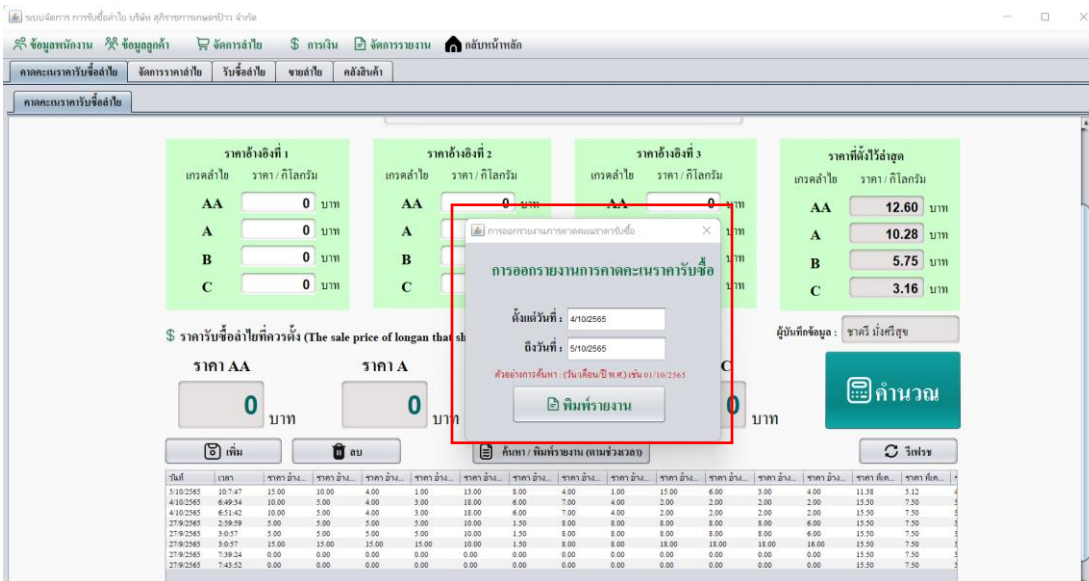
ระบบจัดการ การรับซื้อลำไย บริษัท ศุภราชการเกษตรป่าว จำกัด

ข้อมูลพนักงาน ข้อมูลลูกค้า จัดการลำไย การเงิน จัดการรายงาน กลับหน้าหลัก

คาดคะเนราคารับซื้อลำไย | จัดการราคาลำไย | รับซื้อลำไย | ขายลำไย | คลังสินค้า

คาดคะเนราคารับซื้อลำไย

ราคาอ้างอิงที่ 1
เกรดลำไย ราคา / กิโลกรัม
AA 0 บาท
A 0 บาท
B 0 บาท
C 0 บาท

ราคาอ้างอิงที่ 2
เกรดลำไย ราคา / กิโลกรัม
AA 0 บาท
A
B
C

ราคาอ้างอิงที่ 3
เกรดลำไย ราคา / กิโลกรัม
AA 0 บาท
บาท
บาท
บาท

ราคาที่ตั้งไว้ล่าสุด
เกรดลำไย ราคา / กิโลกรัม
AA 12.60 บาท
A 10.28 บาท
B 5.75 บาท
C 3.16 บาท

การออกรายงานการคาดคะเนราคารับซื้อ
การออกรายงานการคาดคะเนราคารับซื้อ
ตั้งแต่วันที่ : 4/10/2565
ถึงวันที่ : 5/10/2565
ตัวอย่างการค้นหา : (วัน/เดือน/ปี พ.ศ.) เช่น 01/10/2565
พิมพ์รายงาน

$ ราคารับซื้อลำไยที่ควรตั้ง (The sale price of longan that sh

ผู้บันทึกข้อมูล : ชาตรี มั่งศรีสุข

ราคา AA
0 บาท
ราคา A
0 บาท
C
0 บาท

คำนวณ

เพิ่ม ลบ ค้นหา / พิมพ์รายงาน (ตามช่วงเวลา) รีเฟรช

| วันที่ | เวลา | ราคา อ้าง... | ราคา อ้าง... | ราคา อ้าง... | ราคา อ้าง... | ราคา อ้าง... | ราคา อ้าง... | ราคา อ้าง... | ราคา อ้าง... | ราคา อ้าง... | ราคา อ้าง... | ราคา อ้าง... | ราคา อ้าง... | ราคา ที่ต... | ราคา ที่ต... |
|---|---|---|---|---|---|---|---|---|---|---|---|---|---|---|---|
| 5/10/2565 | 10:7:47 | 15.00 | 10.00 | 4.00 | 1.00 | 13.00 | 8.00 | 4.00 | 1.00 | 15.00 | 6.00 | 3.00 | 4.00 | 11.38 | 5.12 |
| 4/10/2565 | 6:49:34 | 10.00 | 5.00 | 4.00 | 3.00 | 18.00 | 6.00 | 7.00 | 4.00 | 2.00 | 2.00 | 2.00 | 2.00 | 15.50 | 7.50 |
| 4/10/2565 | 6:51:42 | 10.00 | 5.00 | 4.00 | 3.00 | 18.00 | 6.00 | 7.00 | 4.00 | 2.00 | 2.00 | 2.00 | 2.00 | 15.50 | 7.50 |
| 27/9/2565 | 2:59:59 | 5.00 | 5.00 | 5.00 | 5.00 | 10.00 | 1.50 | 8.00 | 8.00 | 8.00 | 8.00 | 8.00 | 6.00 | 15.50 | 7.50 |
| 27/9/2565 | 3:0:57 | 5.00 | 5.00 | 5.00 | 5.00 | 10.00 | 1.50 | 8.00 | 8.00 | 8.00 | 8.00 | 8.00 | 6.00 | 15.50 | 7.50 |
| 27/9/2565 | 3:0:57 | 15.00 | 15.00 | 15.00 | 15.00 | 10.00 | 1.50 | 8.00 | 8.00 | 18.00 | 18.00 | 18.00 | 16.00 | 15.50 | 7.50 |
| 27/9/2565 | 7:39:24 | 0.00 | 0.00 | 0.00 | 0.00 | 0.00 | 0.00 | 0.00 | 0.00 | 0.00 | 0.00 | 0.00 | 0.00 | 15.50 | 7.50 |
| 27/9/2565 | 7:43:52 | 0.00 | 0.00 | 0.00 | 0.00 | 0.00 | 0.00 | 0.00 | 0.00 | 0.00 | 0.00 | 0.00 | 0.00 | 15.50 | 7.50 |